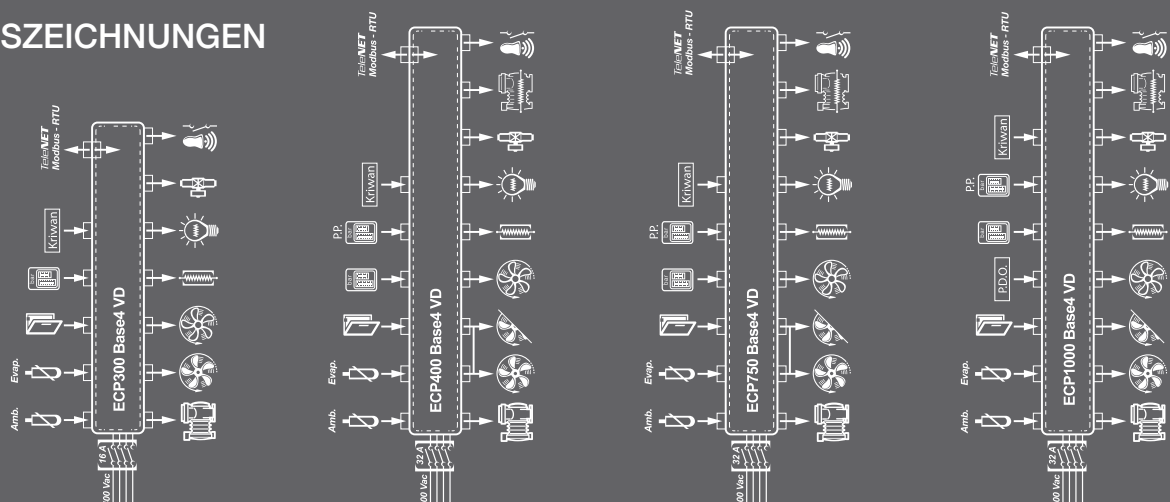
ZEICHNUNGEN

TeleNET Modbus - RTU
Kriwan
Evap.
Amb.
ECP300 Base4 VD
16 A
400 Vac

TeleNET Modbus - RTU
Kriwan
P.P.
Evap.
Amb.
ECP400 Base4 VD
32 A
400 Vac

TeleNET Modbus - RTU
Kriwan
P.P.
Evap.
Amb.
ECP750 Base4 VD
32 A
400 Vac

TeleNET Modbus - RTU
Kriwan
P.P.
P.D.O.
Evap.
Amb.
ECP1000 Base4 VD
32 A
400 Vac